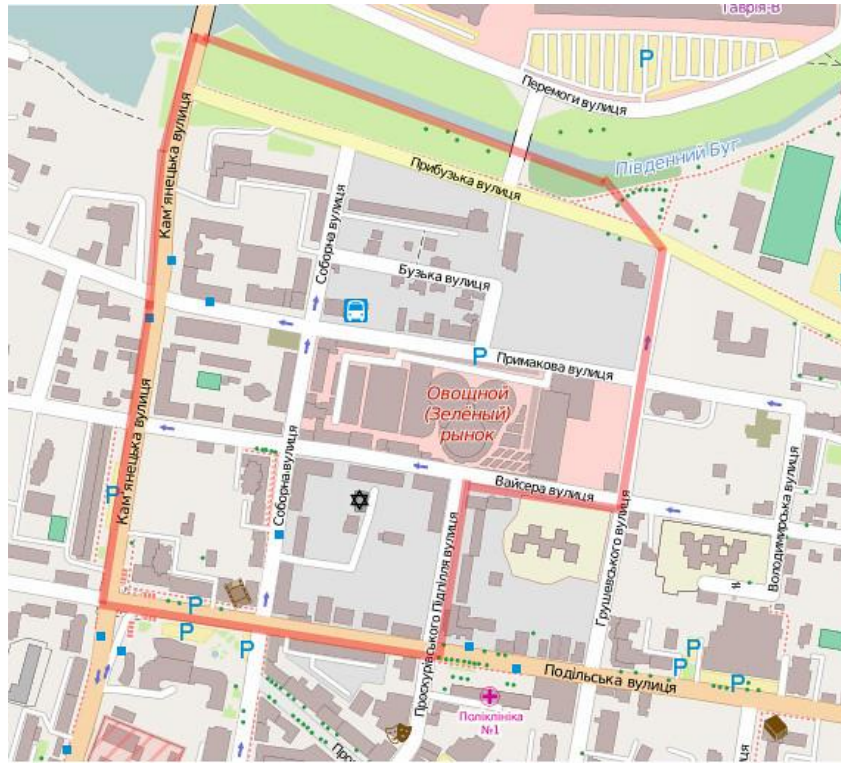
Таврія-В

P

Перемоги вулиця

Південний Буг

Прибузька вулиця

Кам'янецька вулиця

Соборна вулиця

Бузька вулиця

Примакова вулиця

P

Овощной (Зелёный) рынок

Вайсера вулиця

Кам'янецька вулиця

P

Соборна вулиця

Проскурівського Підпілля вулиця

Грушевського вулиця

Володимирська вулиця

P

P

P

P

P

P

Подільська вулиця

Поліклініка №1

Прос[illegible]